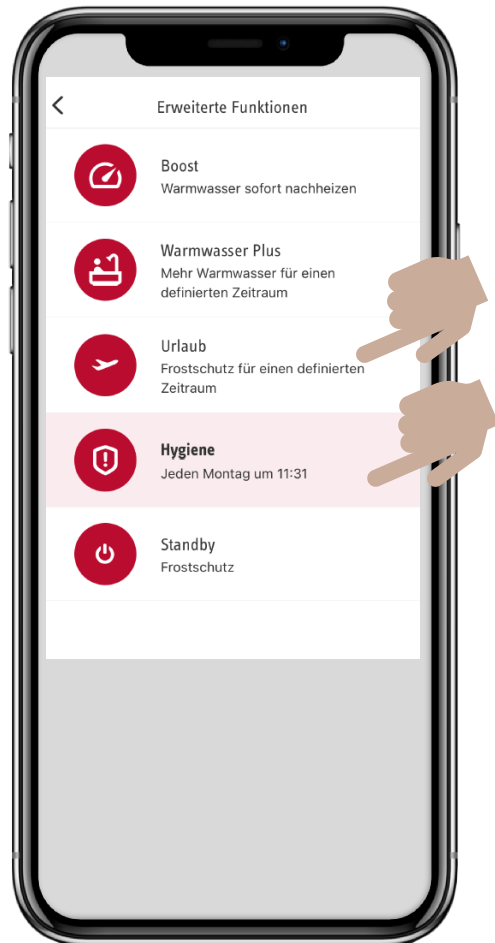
Erweiterte Funktionen

Boost
Warmwasser sofort nachheizen

Warmwasser Plus
Mehr Warmwasser für einen definierten Zeitraum

Urlaub
Frostschutz für einen definierten Zeitraum

Hygiene
Jeden Montag um 11:31

Standby
Frostschutz